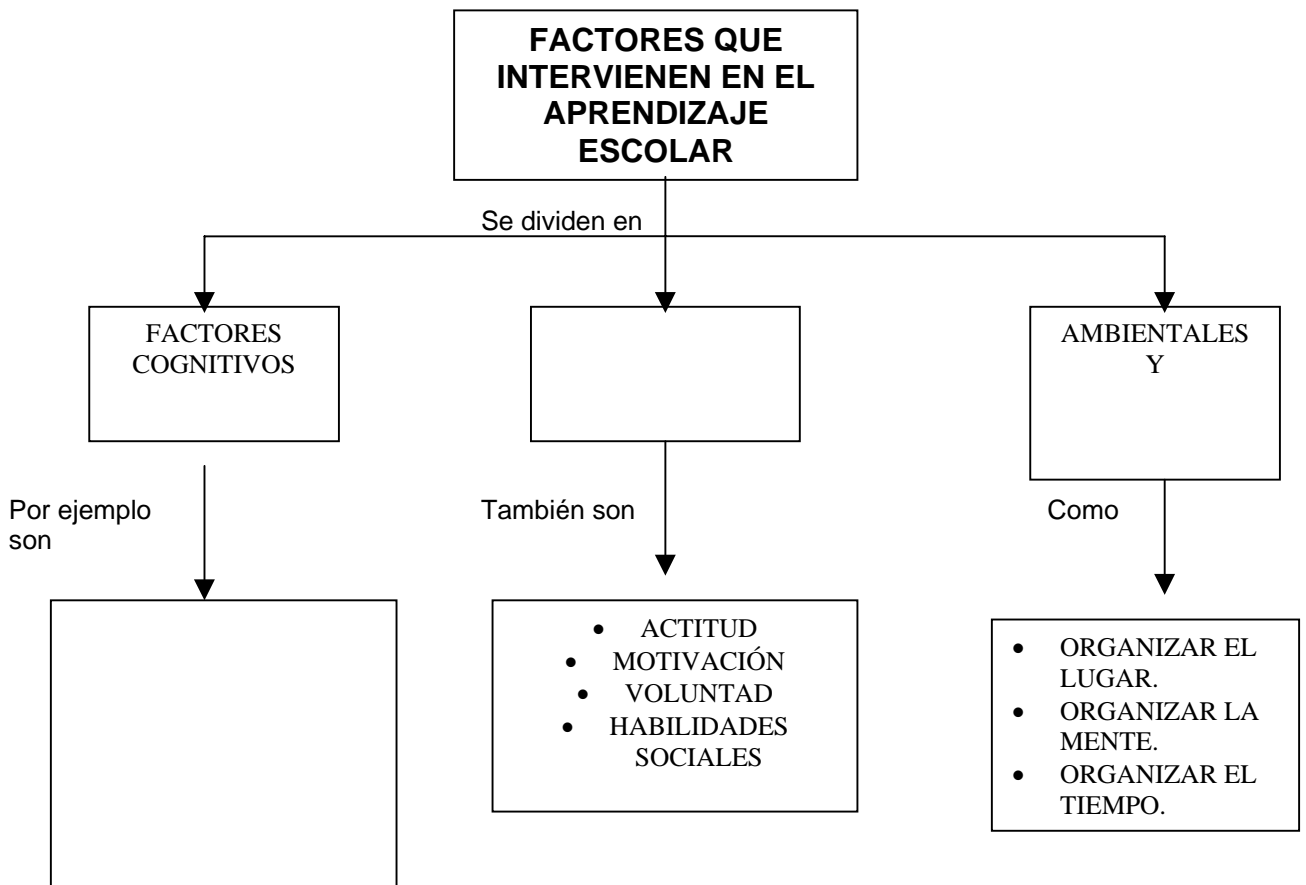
FACTORES QUE INTERVIENEN EN EL APRENDIZAJE ESCOLAR

Se dividen en

FACTORES COGNITIVOS

AMBIENTALES Y

Por ejemplo son

También son

Como

- ACTITUD
- MOTIVACIÓN
- VOLUNTAD
- HABILIDADES SOCIALES

- ORGANIZAR EL LUGAR.
- ORGANIZAR LA MENTE.
- ORGANIZAR EL TIEMPO.